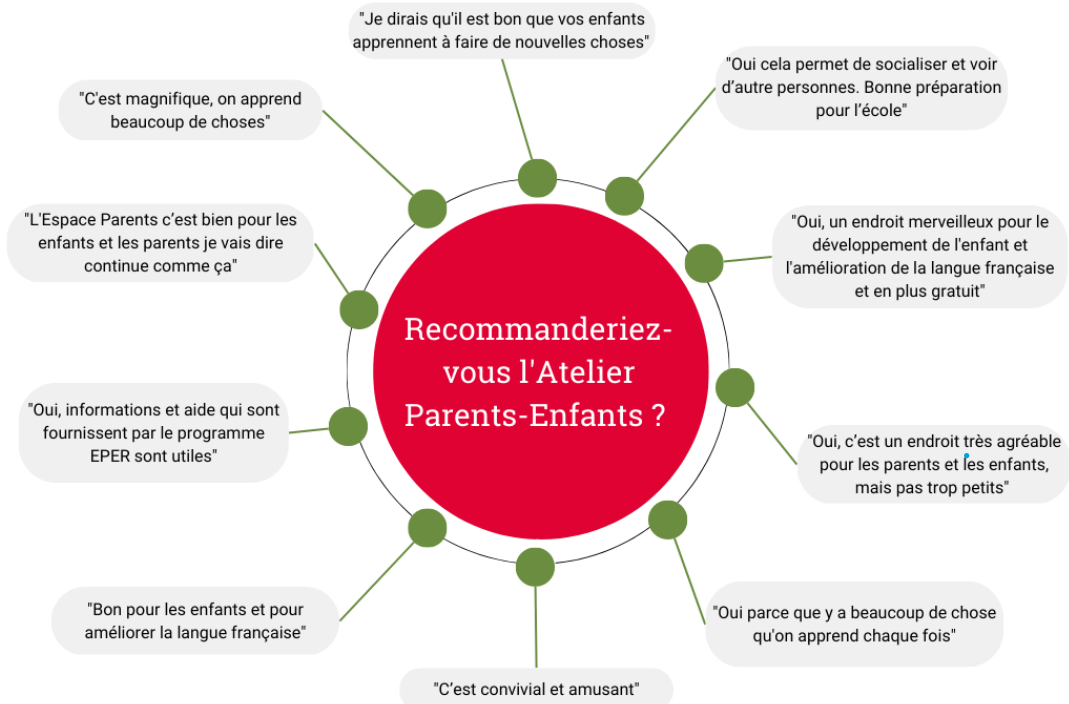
"Je dirais qu'il est bon que vos enfants apprennent à faire de nouvelles choses"

"Oui cela permet de socialiser et voir d'autre personnes. Bonne préparation pour l'école"

"Oui, un endroit merveilleux pour le développement de l'enfant et l'amélioration de la langue française et en plus gratuit"

"Oui, c'est un endroit très agréable pour les parents et les enfants, mais pas trop petits"

"Oui parce que y a beaucoup de chose qu'on apprend chaque fois"

"C'est convivial et amusant"

"Bon pour les enfants et pour améliorer la langue française"

"Oui, informations et aide qui sont fournissent par le programme EPER sont utiles"

"L'Espace Parents c'est bien pour les enfants et les parents je vais dire continue comme ça"

"C'est magnifique, on apprend beaucoup de choses"

Recommanderiez-vous l'Atelier Parents-Enfants ?